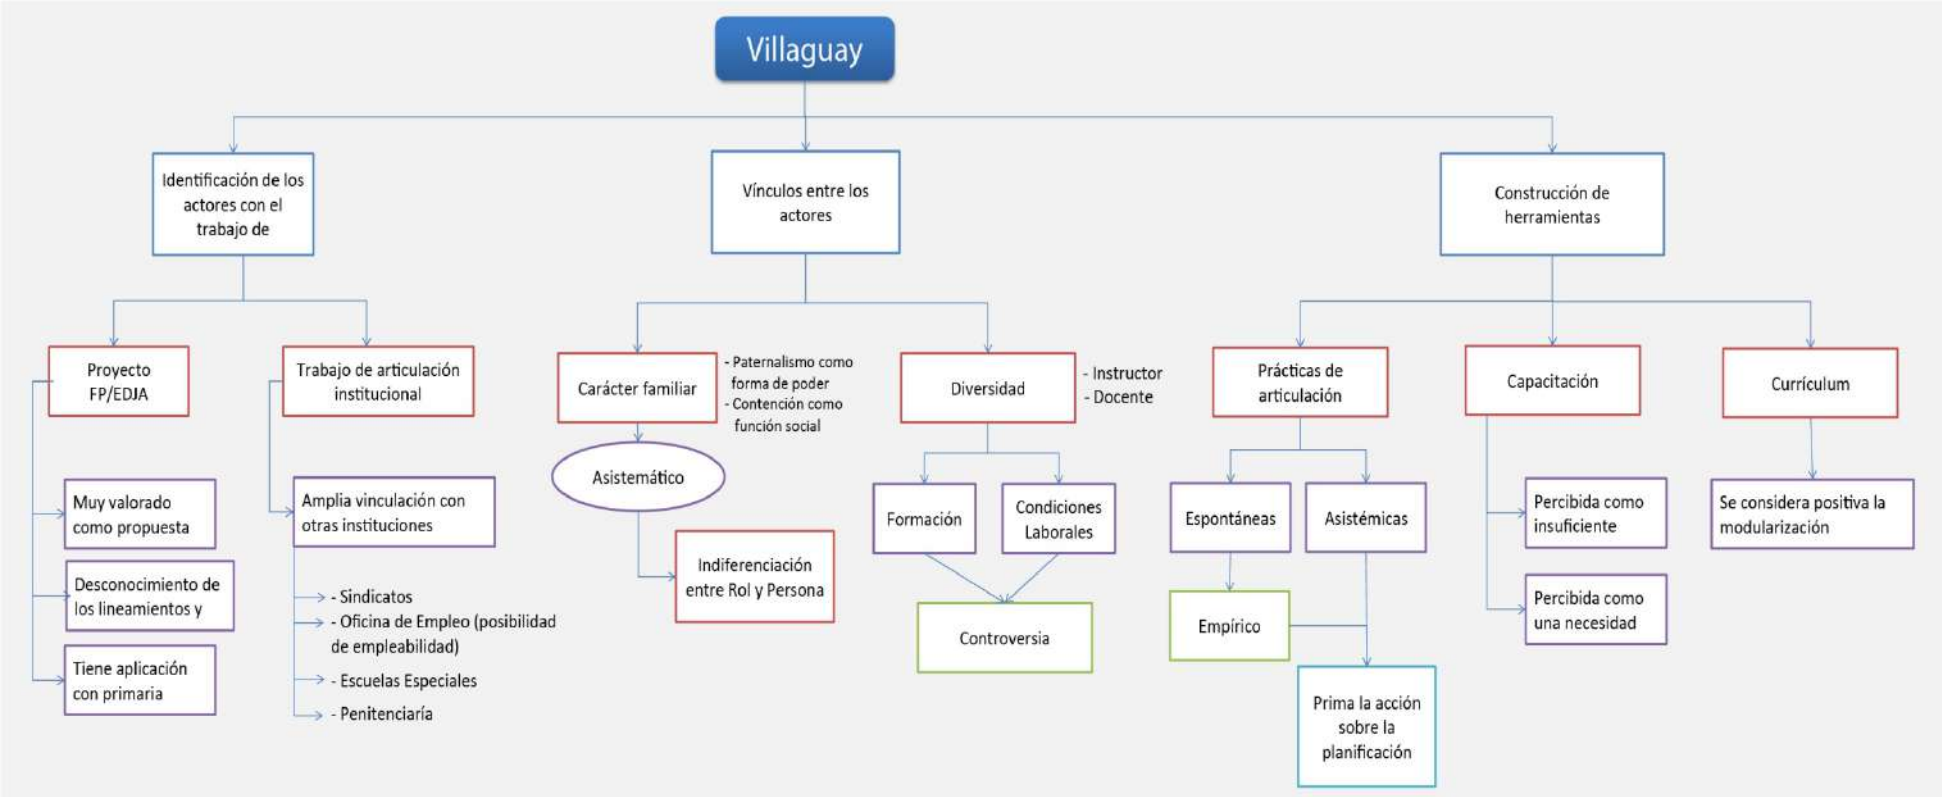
Villaguay

Identificación de los actores con el trabajo de

Proyecto FP/EDJA

Muy valorado como propuesta

Desconocimiento de los lineamientos y

Tiene aplicación con primaria

Trabajo de articulación institucional

Amplia vinculación con otras instituciones

- Sindicatos
- Oficina de Empleo (posibilidad de empleabilidad)
- Escuelas Especiales
- Penitenciaría

Vínculos entre los actores

Carácter familiar

- Paternalismo como forma de poder
- Contención como función social

Asistemático

Indiferenciación entre Rol y Persona

Diversidad

- Instructor
- Docente

Formación

Condiciones Laborales

Controversia

Construcción de herramientas

Prácticas de articulación

Espontáneas

Asistémicas

Empírico

Prima la acción sobre la planificación

Capacitación

Percibida como insuficiente

Percibida como una necesidad

Currículum

Se considera positiva la modularización